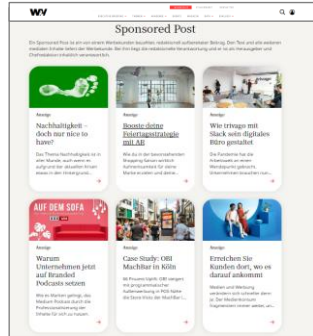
W&V

Sponsored Post

Anzeige
Nachhaltigkeit – doch nur nice to have?

Anzeige
Boostе deine Feiertagsstrategie mit AR

Anzeige
Wie trivago mit Slack sein digitales Büro gestaltet

AUF DEM SOFA

Anzeige
Warum Unternehmen jetzt auf Branded Podcasts setzen

Anzeige
Case Study: OBI Machbar in Köln

Anzeige
Erreichen Sie Kunden dort, wo es darauf ankommt